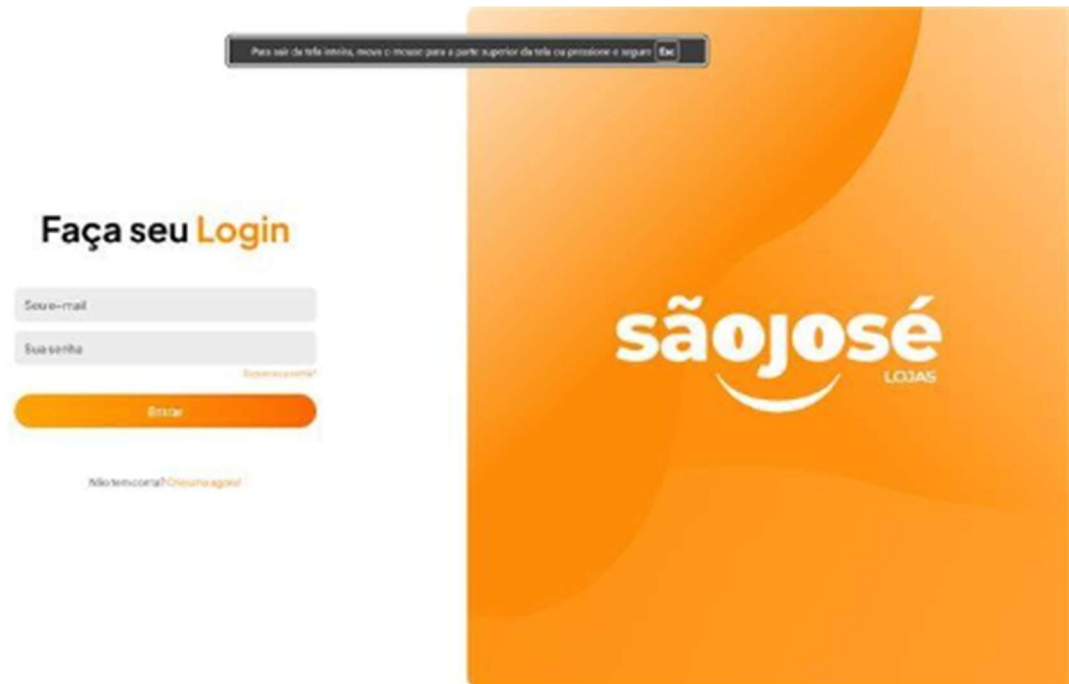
Para sair da tela inteira, mova o mouse para a parte superior da tela ou pressione e segure Esc

Faça seu Login

Seu e-mail

Sua senha

Esqueceu a senha?

Entrar

Não tem conta? Crie uma agora!

sãojosé
LOJAS